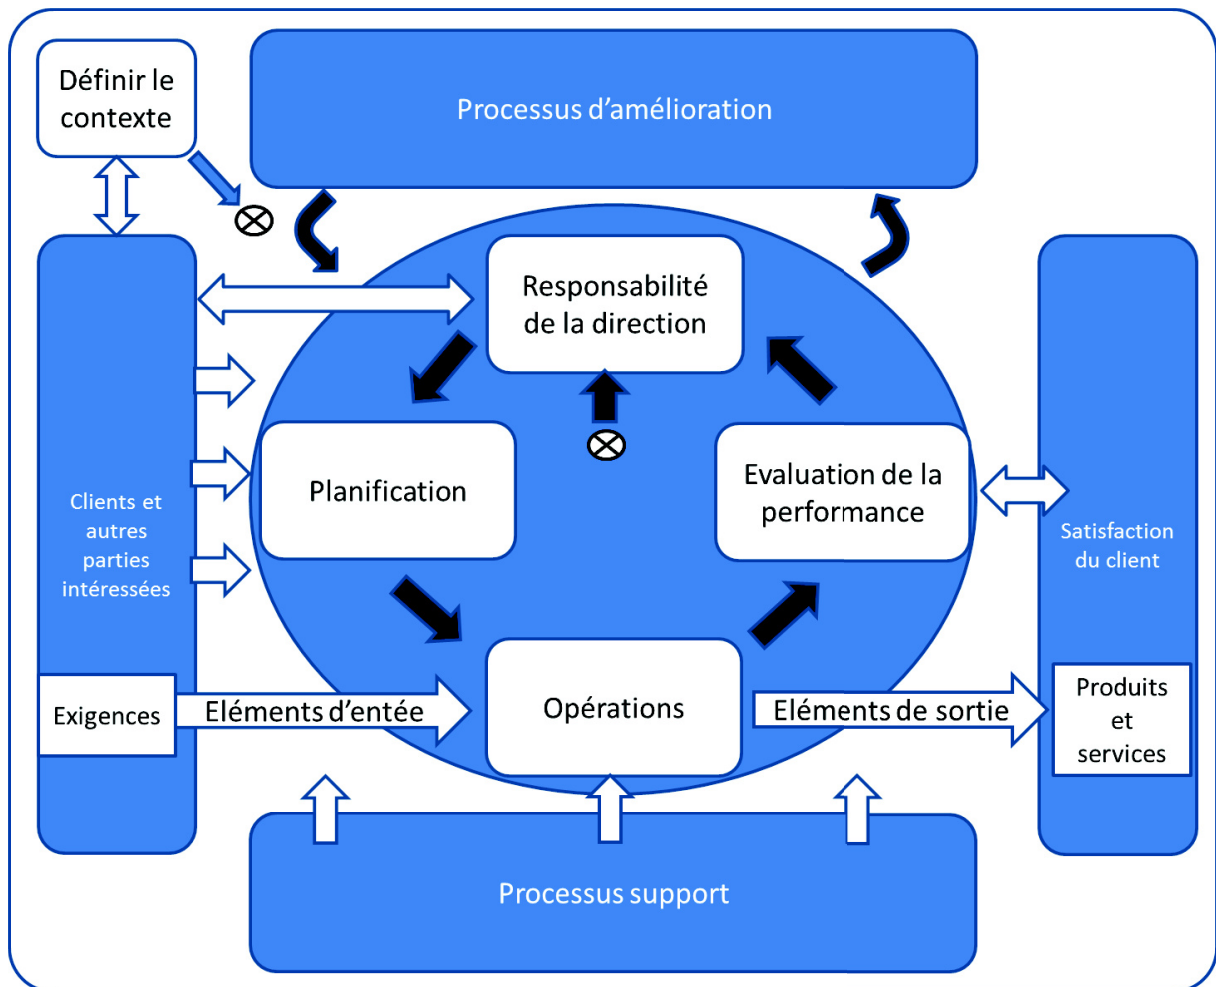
Définir le contexte

Processus d'amélioration

Responsabilité de la direction

Clients et autres parties intéressées

Planification

Evaluation de la performance

Satisfaction du client

Exigences

Eléments d'entée

Opérations

Eléments de sortie

Produits et services

Processus support